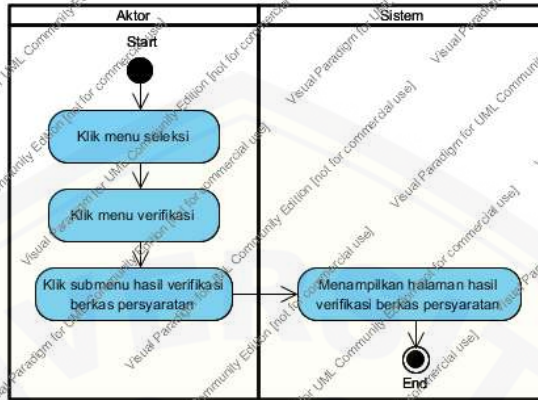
| Aktor | Sistem |
|---|---|

Start

Klik menu seleksi

Klik menu verifikasi

Klik submenu hasil verifikasi berkas persyaratan

Menampilkan halaman hasil verifikasi berkas persyaratan

End

Visual Paradigm for UML Community Edition [not for commercial use]